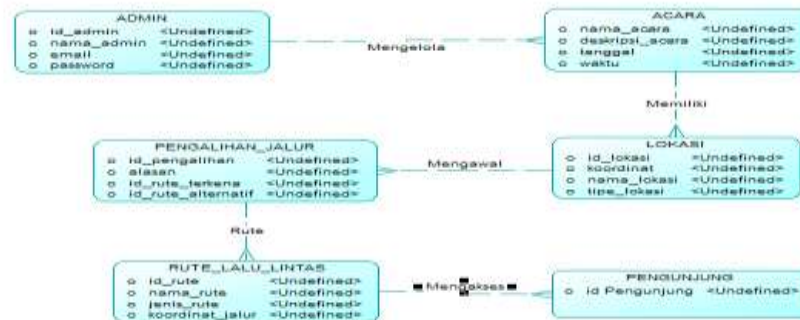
ADMIN
o id_admin <Undefined>
o nama_admin <Undefined>
o email <Undefined>
o password <Undefined>

Mengelola

ACARA
o nama_acara <Undefined>
o deskripsi_acara <Undefined>
o tanggal <Undefined>
o waktu <Undefined>

Memiliki

PENGALIHAN_JALUR
o id_pengalihan <Undefined>
o alasan <Undefined>
o id_rute_terkena <Undefined>
o id_rute_alternatif <Undefined>

Mengawal

LOKASI
o id_lokasi <Undefined>
o koordinat <Undefined>
o nama_lokasi <Undefined>
o tipe_lokasi <Undefined>

Rute

RUTE_LALU_LINTAS
o id_rute <Undefined>
o nama_rute <Undefined>
o jenis_rute <Undefined>
o koordinat_jalur <Undefined>

Mengakses

PENGUNJUNG
o id Pengunjung <Undefined>